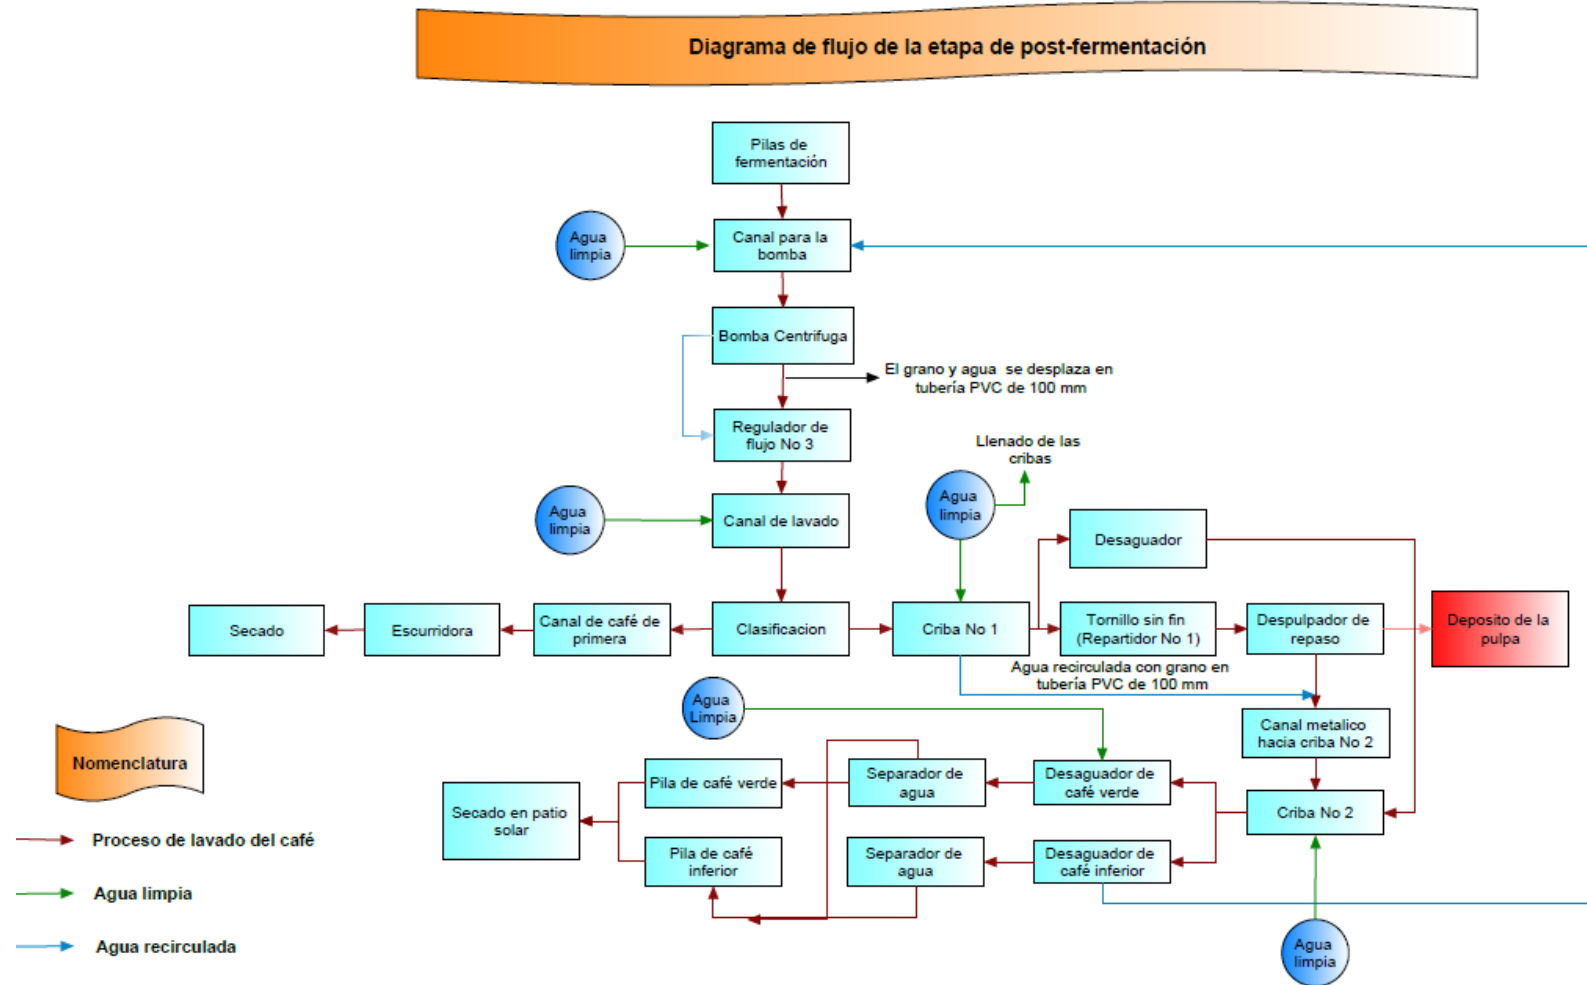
Diagrama de flujo de la etapa de post-fermentación

Pilas de fermentación

Agua limpia

Canal para la bomba

Bomba Centrifuga

El grano y agua se desplaza en tubería PVC de 100 mm

Regulador de flujo No 3

Llenado de las cribas

Agua limpia

Canal de lavado

Agua limpia

Desaguador

Secado

Escurridora

Canal de café de primera

Clasificacion

Criba No 1

Tornillo sin fin (Repartidor No 1)

Despulpador de repaso

Deposito de la pulpa

Agua recirculada con grano en tubería PVC de 100 mm

Agua Limpia

Canal metalico hacia criba No 2

Nomenclatura

Pila de café verde

Separador de agua

Desaguador de café verde

Secado en patio solar

Criba No 2

Pila de café inferior

Separador de agua

Desaguador de café inferior

Proceso de lavado del café

Agua limpia

Agua recirculada

Agua limpia